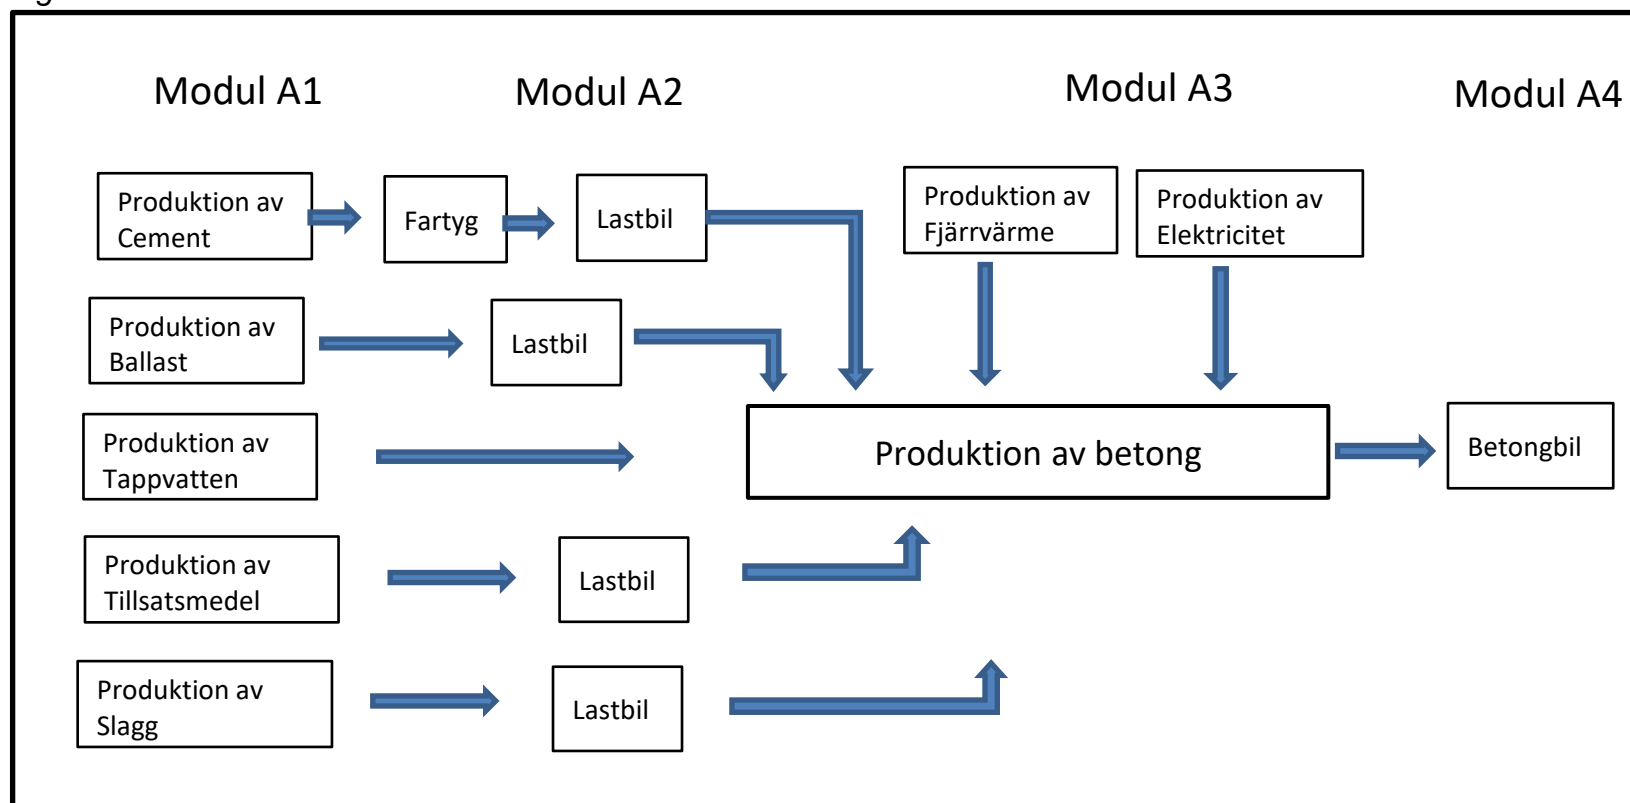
Modul A1

Modul A2

Modul A3

Modul A4

Produktion av Cement

Fartyg

Lastbil

Produktion av Fjärrvärme

Produktion av Elektricitet

Produktion av Ballast

Lastbil

Produktion av Tappvatten

Produktion av betong

Betongbil

Produktion av Tillsatsmedel

Lastbil

Produktion av Slagg

Lastbil